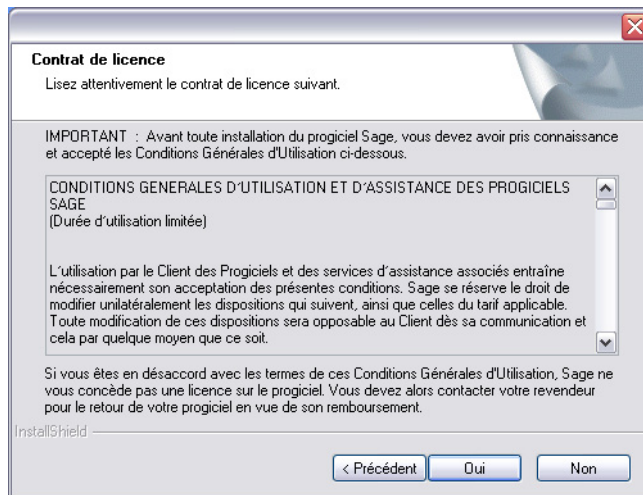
Contrat de licence

Lisez attentivement le contrat de licence suivant.

IMPORTANT : Avant toute installation du progiciel Sage, vous devez avoir pris connaissance et accepté les Conditions Générales d'Utilisation ci-dessous.

CONDITIONS GENERALES D'UTILISATION ET D'ASSISTANCE DES PROGICIELS SAGE
(Durée d'utilisation limitée)

L'utilisation par le Client des Progiciels et des services d'assistance associés entraîne nécessairement son acceptation des présentes conditions. Sage se réserve le droit de modifier unilatéralement les dispositions qui suivent, ainsi que celles du tarif applicable. Toute modification de ces dispositions sera opposable au Client dès sa communication et cela par quelque moyen que ce soit.

Si vous êtes en désaccord avec les termes de ces Conditions Générales d'Utilisation, Sage ne vous concède pas une licence sur le progiciel. Vous devez alors contacter votre revendeur pour le retour de votre progiciel en vue de son remboursement.

InstallShield

< Précédent    Oui    Non